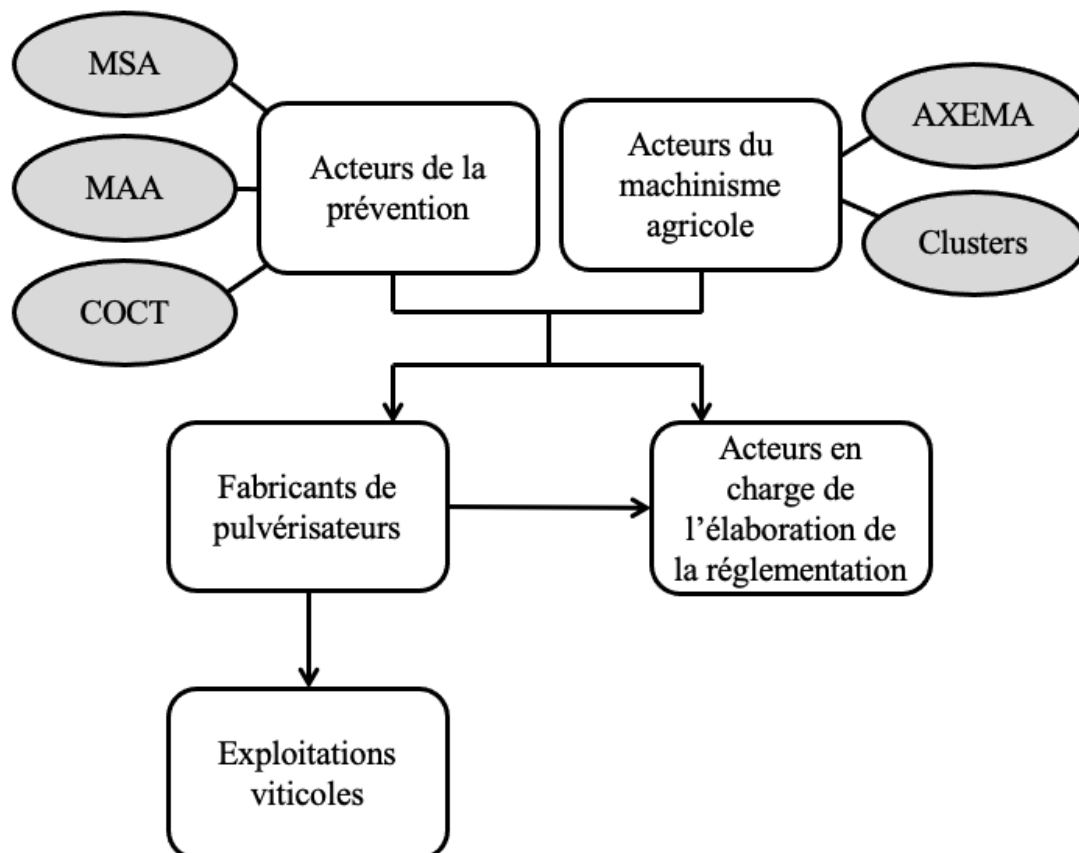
MSA

MAA

COCT

Acteurs de la prévention

Acteurs du machinisme agricole

AXEMA

Clusters

Fabricants de pulvérisateurs

Acteurs en charge de l'élaboration de la réglementation

Exploitations viticoles